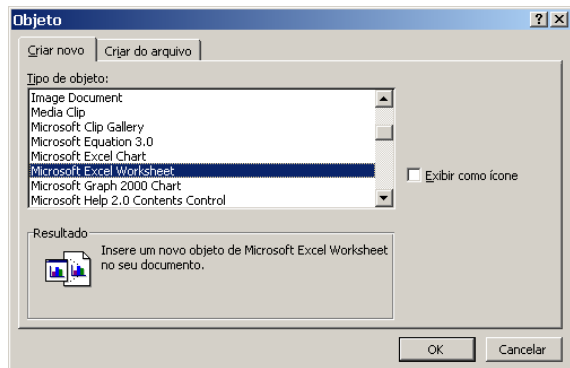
Objeto

?

X

Criar novo

Criar do arquivo

Tipo de objeto:

Image Document
Media Clip
Microsoft Clip Gallery
Microsoft Equation 3.0
Microsoft Excel Chart
Microsoft Excel Worksheet
Microsoft Graph 2000 Chart
Microsoft Help 2.0 Contents Control

Exibir como ícone

Resultado

Insere um novo objeto de Microsoft Excel Worksheet no seu documento.

OK

Cancelar